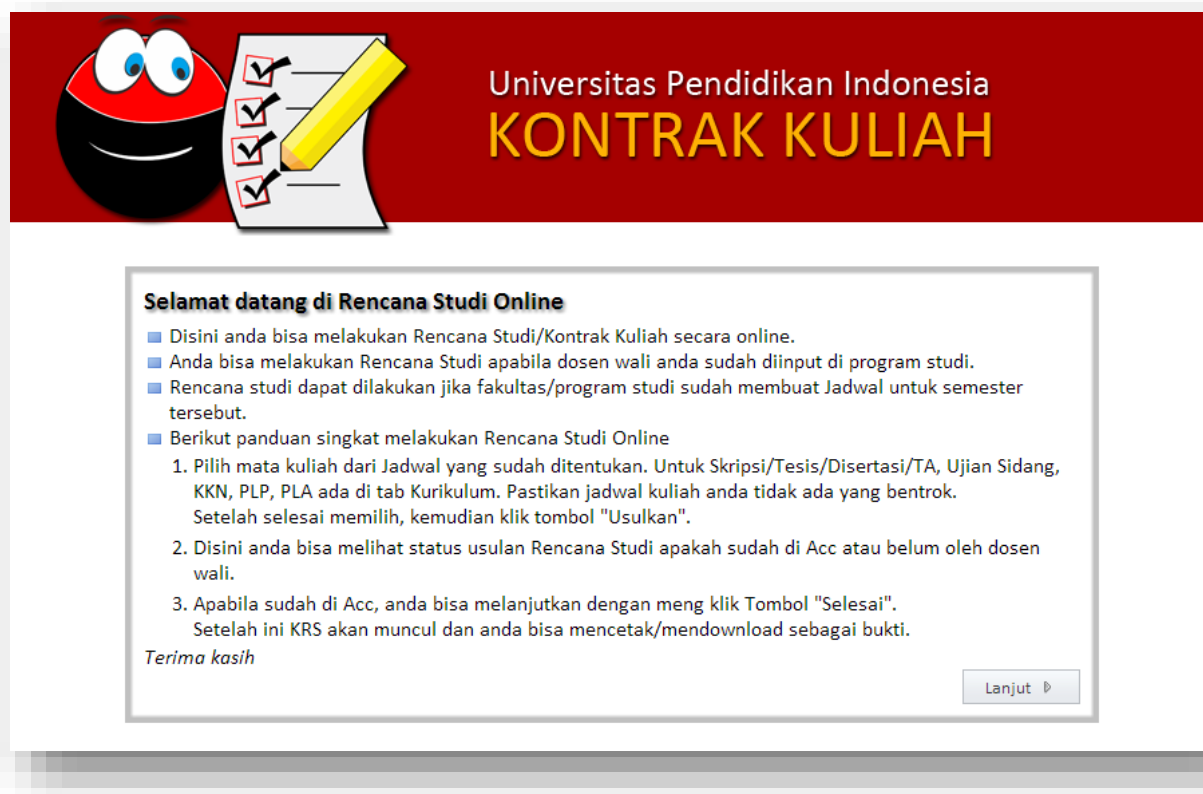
Universitas Pendidikan Indonesia
KONTRAK KULIAH

Selamat datang di Rencana Studi Online

- Disini anda bisa melakukan Rencana Studi/Kontrak Kuliah secara online.
- Anda bisa melakukan Rencana Studi apabila dosen wali anda sudah diinput di program studi.
- Rencana studi dapat dilakukan jika fakultas/program studi sudah membuat Jadwal untuk semester tersebut.
- Berikut panduan singkat melakukan Rencana Studi Online

1. Pilih mata kuliah dari Jadwal yang sudah ditentukan. Untuk Skripsi/Tesis/Disertasi/TA, Ujian Sidang, KKN, PLP, PLA ada di tab Kurikulum. Pastikan jadwal kuliah anda tidak ada yang bentrok. Setelah selesai memilih, kemudian klik tombol "Usulkan".
2. Disini anda bisa melihat status usulan Rencana Studi apakah sudah di Acc atau belum oleh dosen wali.
3. Apabila sudah di Acc, anda bisa melanjutkan dengan meng klik Tombol "Selesai". Setelah ini KRS akan muncul dan anda bisa mencetak/mendownload sebagai bukti.

Terima kasih

Lanjut